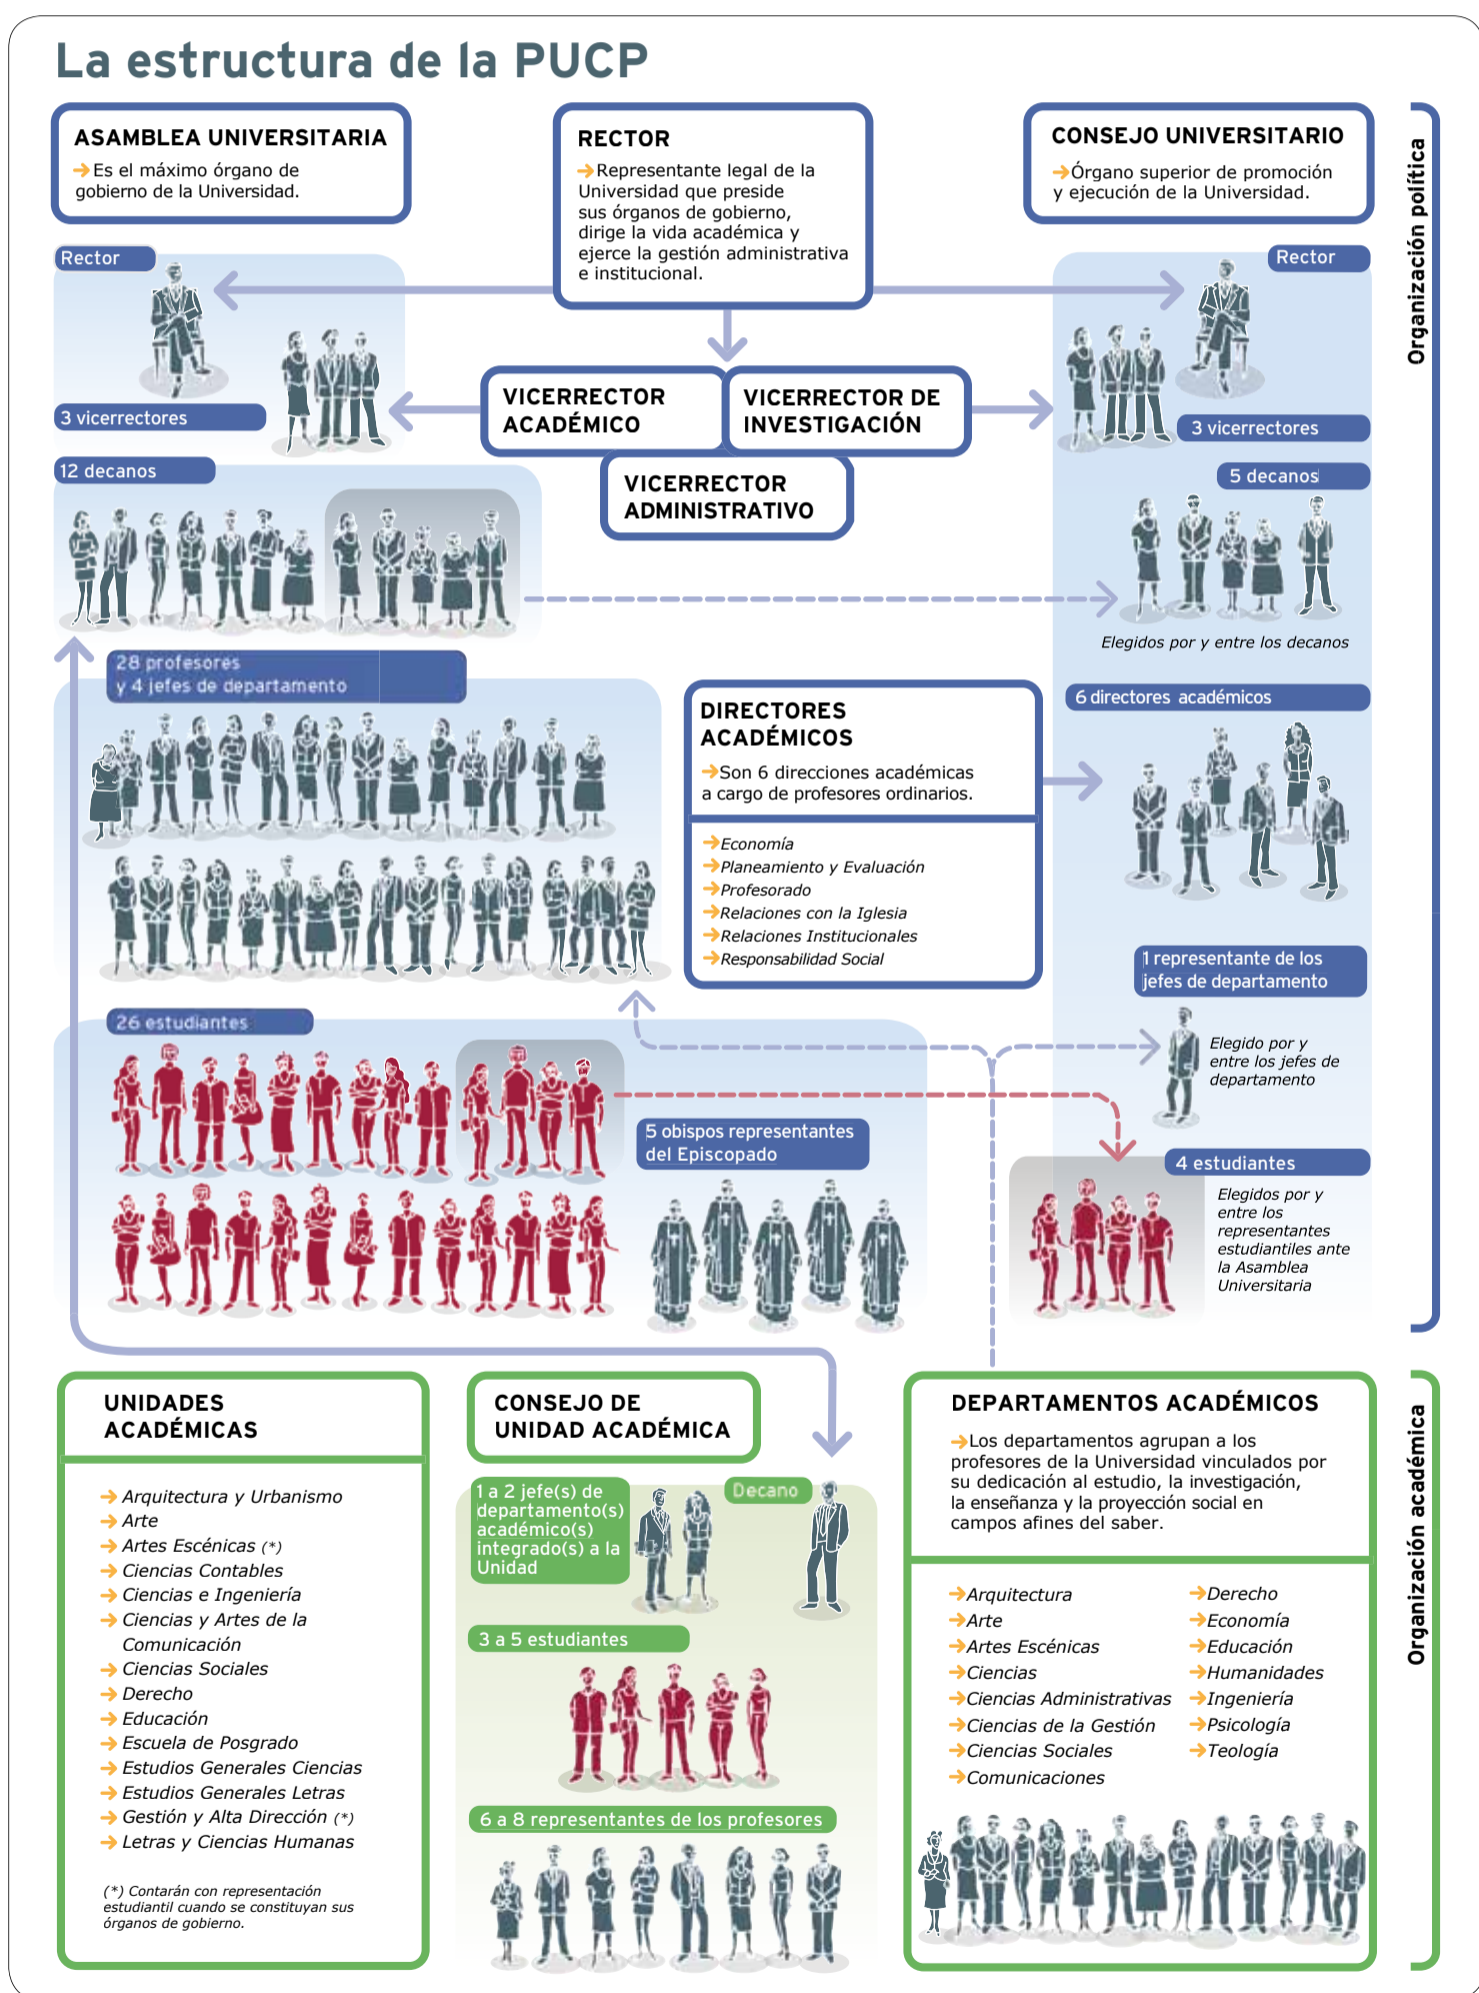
La estructura de la PUCP

ASAMBLEA UNIVERSITARIA
→Es el máximo órgano de gobierno de la Universidad.

RECTOR
→Representante legal de la Universidad que preside sus órganos de gobierno, dirige la vida académica y ejerce la gestión administrativa e institucional.

CONSEJO UNIVERSITARIO
→Órgano superior de promoción y ejecución de la Universidad.

Organización política

Rector

3 vicerrectores

Rector

3 vicerrectores

VICERRECTOR ACADÉMICO

VICERRECTOR DE INVESTIGACIÓN

VICERRECTOR ADMINISTRATIVO

12 decanos

5 decanos

Elegidos por y entre los decanos

28 profesores y 4 jefes de departamento

DIRECTORES ACADÉMICOS
→Son 6 direcciones académicas a cargo de profesores ordinarios.

→Economía
→Planeamiento y Evaluación
→Profesorado
→Relaciones con la Iglesia
→Relaciones Institucionales
→Responsabilidad Social

6 directores académicos

1 representante de los jefes de departamento

Elegido por y entre los jefes de departamento

26 estudiantes

5 obispos representantes del Episcopado

4 estudiantes

Elegidos por y entre los representantes estudiantiles ante la Asamblea Universitaria

UNIDADES ACADÉMICAS

→Arquitectura y Urbanismo
→Arte
→Artes Escénicas (*)
→Ciencias Contables
→Ciencias e Ingeniería
→Ciencias y Artes de la Comunicación
→Ciencias Sociales
→Derecho
→Educación
→Escuela de Posgrado
→Estudios Generales Ciencias
→Estudios Generales Letras
→Gestión y Alta Dirección (*)
→Letras y Ciencias Humanas

(*) Contarán con representación estudiantil cuando se constituyan sus órganos de gobierno.

CONSEJO DE UNIDAD ACADÉMICA

1 a 2 jefe(s) de departamento(s) académico(s) integrado(s) a la Unidad

Decano

3 a 5 estudiantes

6 a 8 representantes de los profesores

DEPARTAMENTOS ACADÉMICOS
→Los departamentos agrupan a los profesores de la Universidad vinculados por su dedicación al estudio, la investigación, la enseñanza y la proyección social en campos afines del saber.

→Arquitectura
→Arte
→Artes Escénicas
→Ciencias
→Ciencias Administrativas
→Ciencias de la Gestión
→Ciencias Sociales
→Comunicaciones

→Derecho
→Economía
→Educación
→Humanidades
→Ingeniería
→Psicología
→Teología

Organización académica